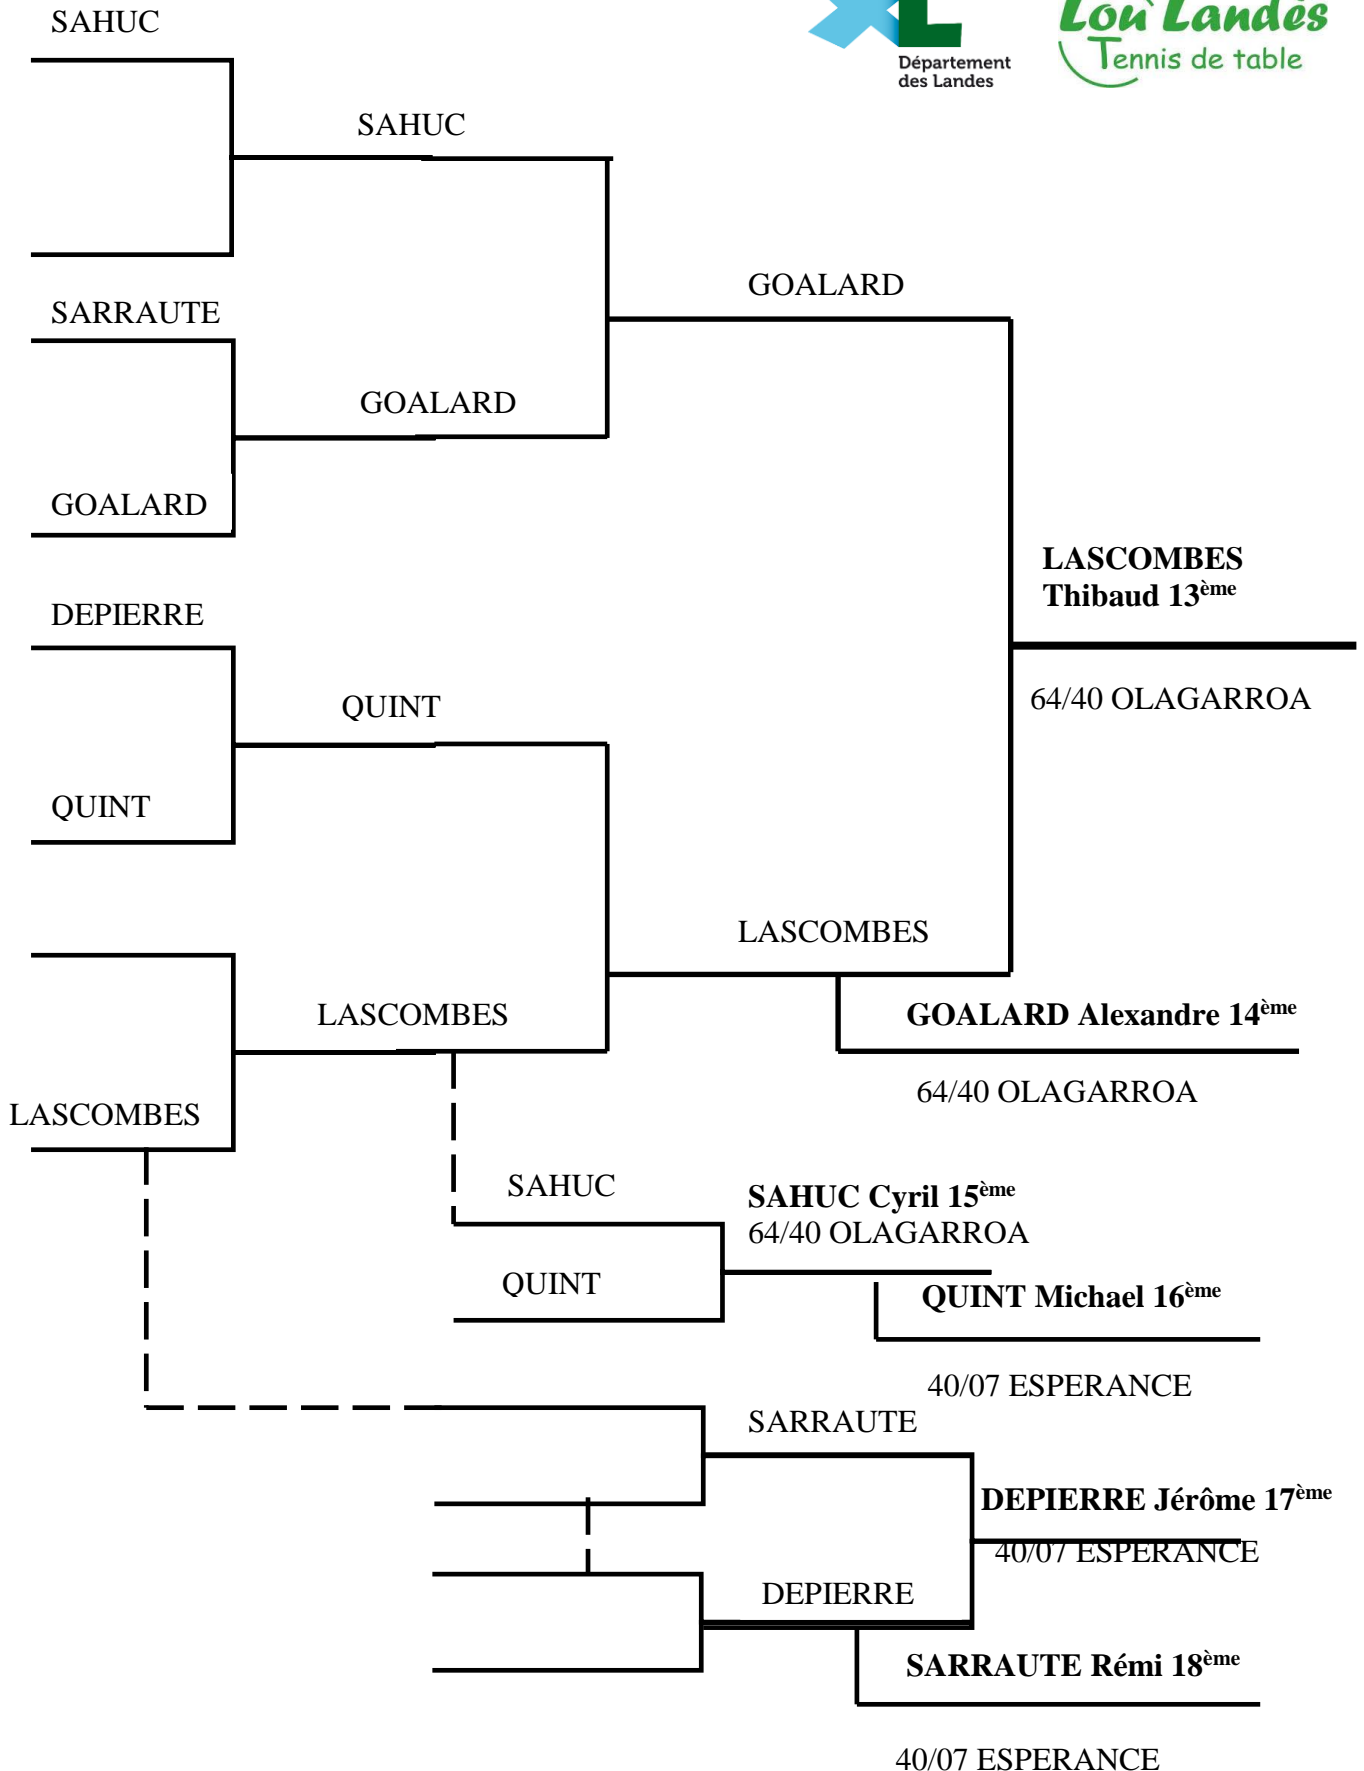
SAHUC

Département des Landes

Lou Landes Tennis de table

SAHUC

GOALARD

SARRAUTE

GOALARD

GOALARD

LASCOMBES Thibaud 13$^{ème}$

64/40 OLAGARROA

DEPIERRE

QUINT

QUINT

LASCOMBES

GOALARD Alexandre 14$^{ème}$

LASCOMBES

64/40 OLAGARROA

LASCOMBES

SAHUC

SAHUC Cyril 15$^{ème}$

64/40 OLAGARROA

QUINT

QUINT Michael 16$^{ème}$

40/07 ESPERANCE

SARRAUTE

DEPIERRE Jérôme 17$^{ème}$

40/07 ESPERANCE

DEPIERRE

SARRAUTE Rémi 18$^{ème}$

40/07 ESPERANCE